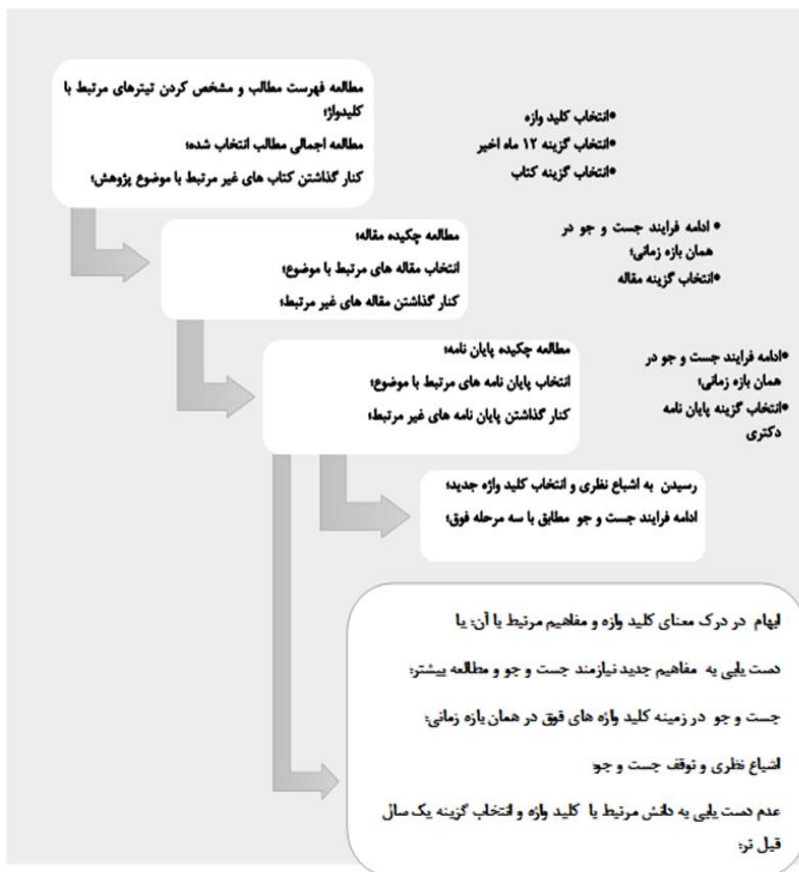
مطالعه فهرست مطالب و مشخص کردن تیترهای مرتبط با کلیدواژ؛

مطالعه اجمالی مطالب انتخاب شده؛

کنار گذاشتن کتاب های غیر مرتبط با موضوع پژوهش؛

•انتخاب کلید واژه

•انتخاب گزینه ۱۲ ماه اخیر

•انتخاب گزینه کتاب

• ادامه فرایند جست و جو در همان بازه زمانی؛

•انتخاب گزینه مقاله

مطالعه چکیده مقاله؛

انتخاب مقاله های مرتبط با موضوع؛

کنار گذاشتن مقاله های غیر مرتبط؛

•ادامه فرایند جست و جو در همان بازه زمانی؛

•انتخاب گزینه پایان نامه دکتری

مطالعه چکیده پایان نامه؛

انتخاب پایان نامه های مرتبط با موضوع؛

کنار گذاشتن پایان نامه های غیر مرتبط؛

رسیدن به اشباع نظری و انتخاب کلید واژه جدید؛

ادامه فرایند جست و جو مطابق با سه مرحله فوق؛

ابهام در درک معنای کلید واژه و مفاهیم مرتبط با آن؛ یا

دست یابی به مفاهیم جدید نیازمند جست و جو و مطالعه بیشتر؛

جست و جو در زمینه کلید واژه های فوق در همان بازه زمانی؛

اشباع نظری و توقف جست و جو

عدم دست یابی به دانش مرتبط با کلید واژه و انتخاب گزینه یک سال قبل تر؛